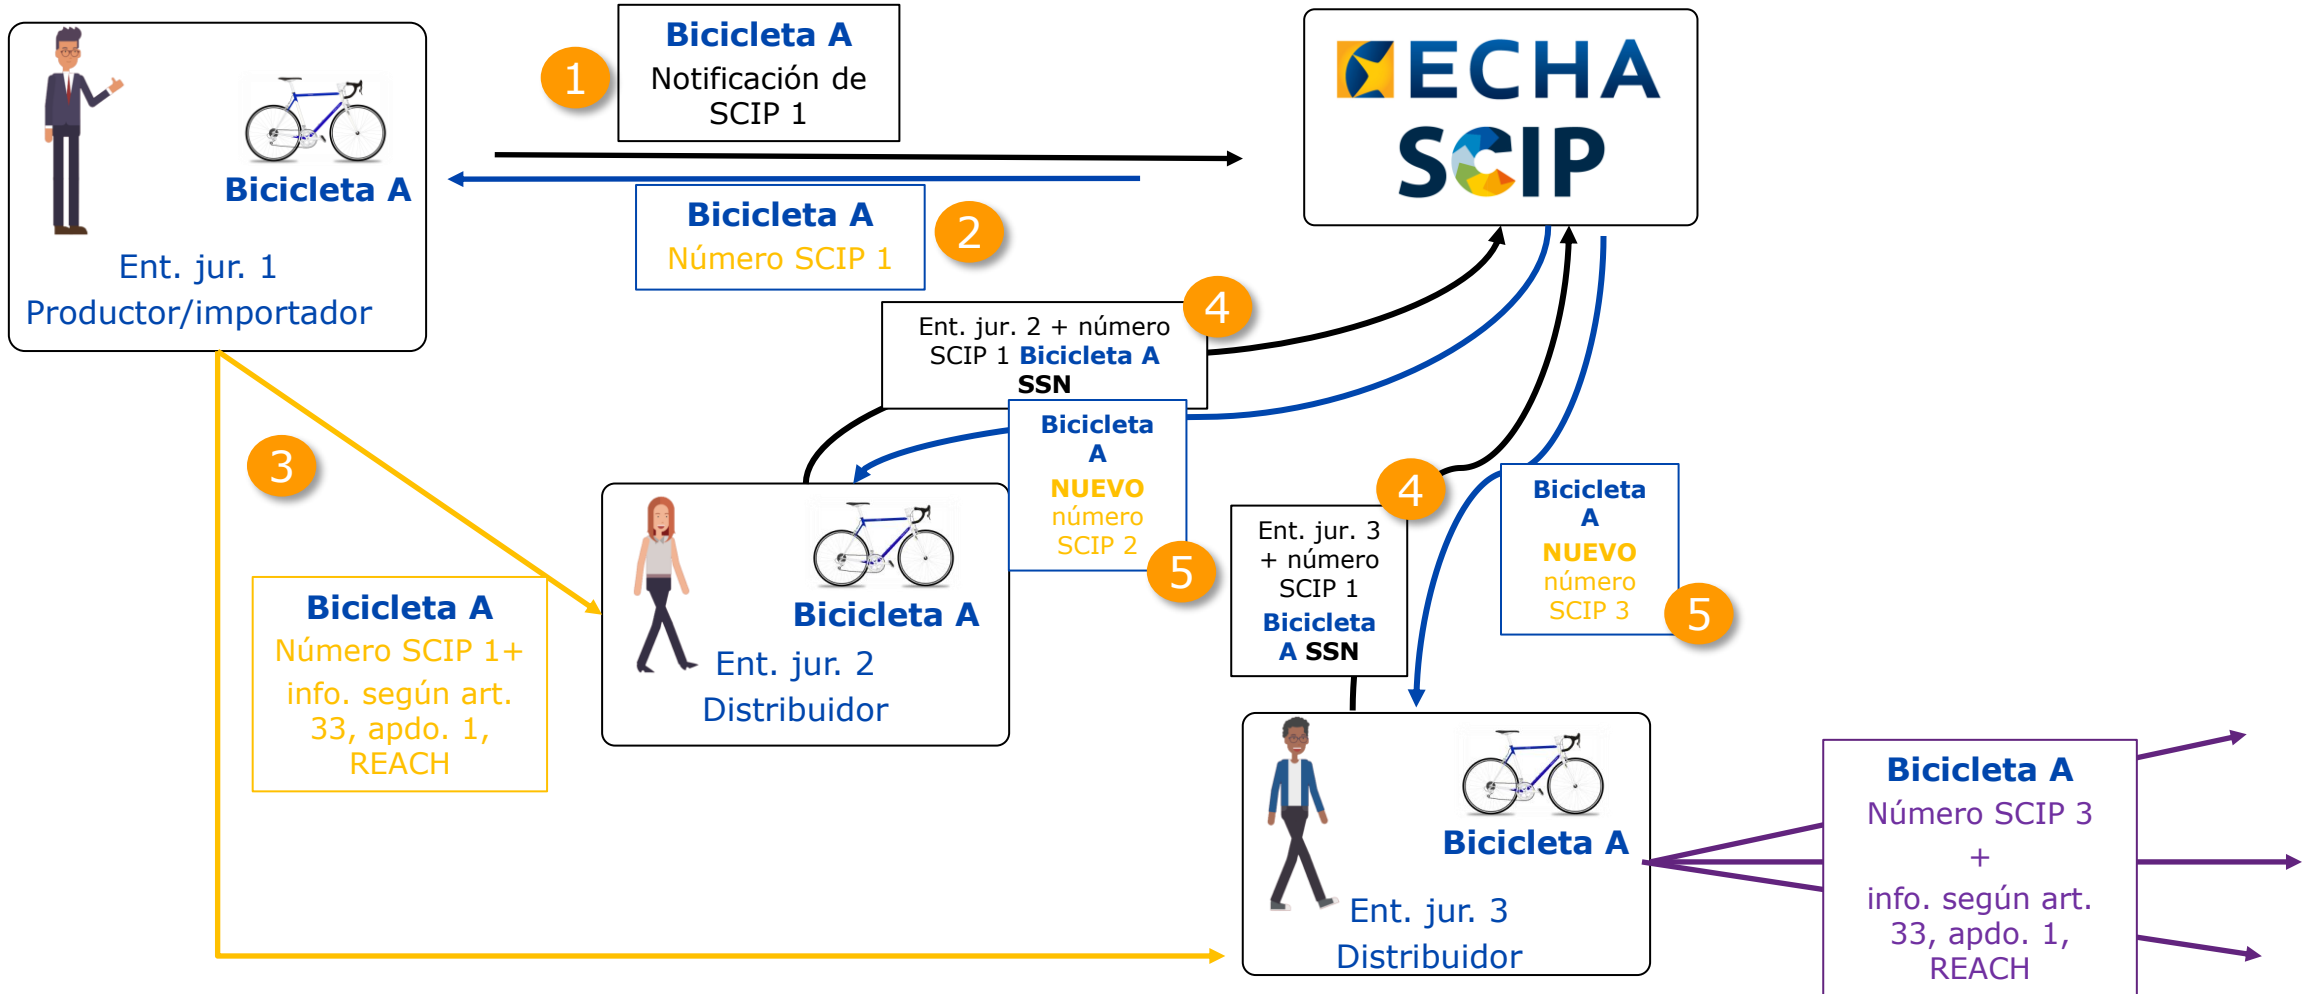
Bicicleta A
Ent. jur. 1
Productor/importador

1
Bicicleta A
Notificación de SCIP 1

Bicicleta A
Número SCIP 1
2

ECHA
SCIP

Ent. jur. 2 + número SCIP 1 Bicicleta A SSN
4

Bicicleta A
NUEVO número SCIP 2
5

3

Bicicleta A
Ent. jur. 2
Distribuidor

Bicicleta A
Número SCIP 1+
info. según art. 33, apdo. 1, REACH

4
Ent. jur. 3 + número SCIP 1
Bicicleta A SSN

Bicicleta A
NUEVO número SCIP 3
5

Bicicleta A
Ent. jur. 3
Distribuidor

Bicicleta A
Número SCIP 3
+
info. según art. 33, apdo. 1, REACH